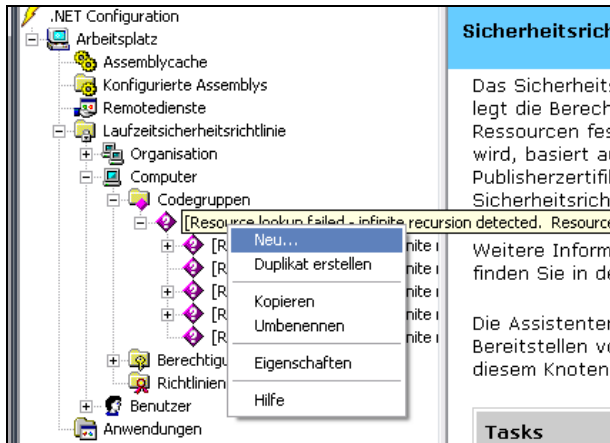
.NET Configuration
Arbeitsplatz
Assemblycache
Konfigurierte Assemblys
Remotedienste
Laufzeitsicherheitsrichtlinie
Organisation
Computer
Codegruppen
[Resource lookup failed - infinite recursion detected. Resource
[R nite
[R nite
[R nite
[R nite
[R nite
Berechtigu
Richtlinien
Benutzer
Anwendungen

Neu...
Duplikat erstellen
Kopieren
Umbenennen
Eigenschaften
Hilfe

Sicherheitsrich

Das Sicherheits legt die Berech Ressourcen fes wird, basiert a Publisherzertifi Sicherheitsrich

Weitere Inform finden Sie in de

Die Assistenter Bereitstellen v diesem Knoten

Tasks